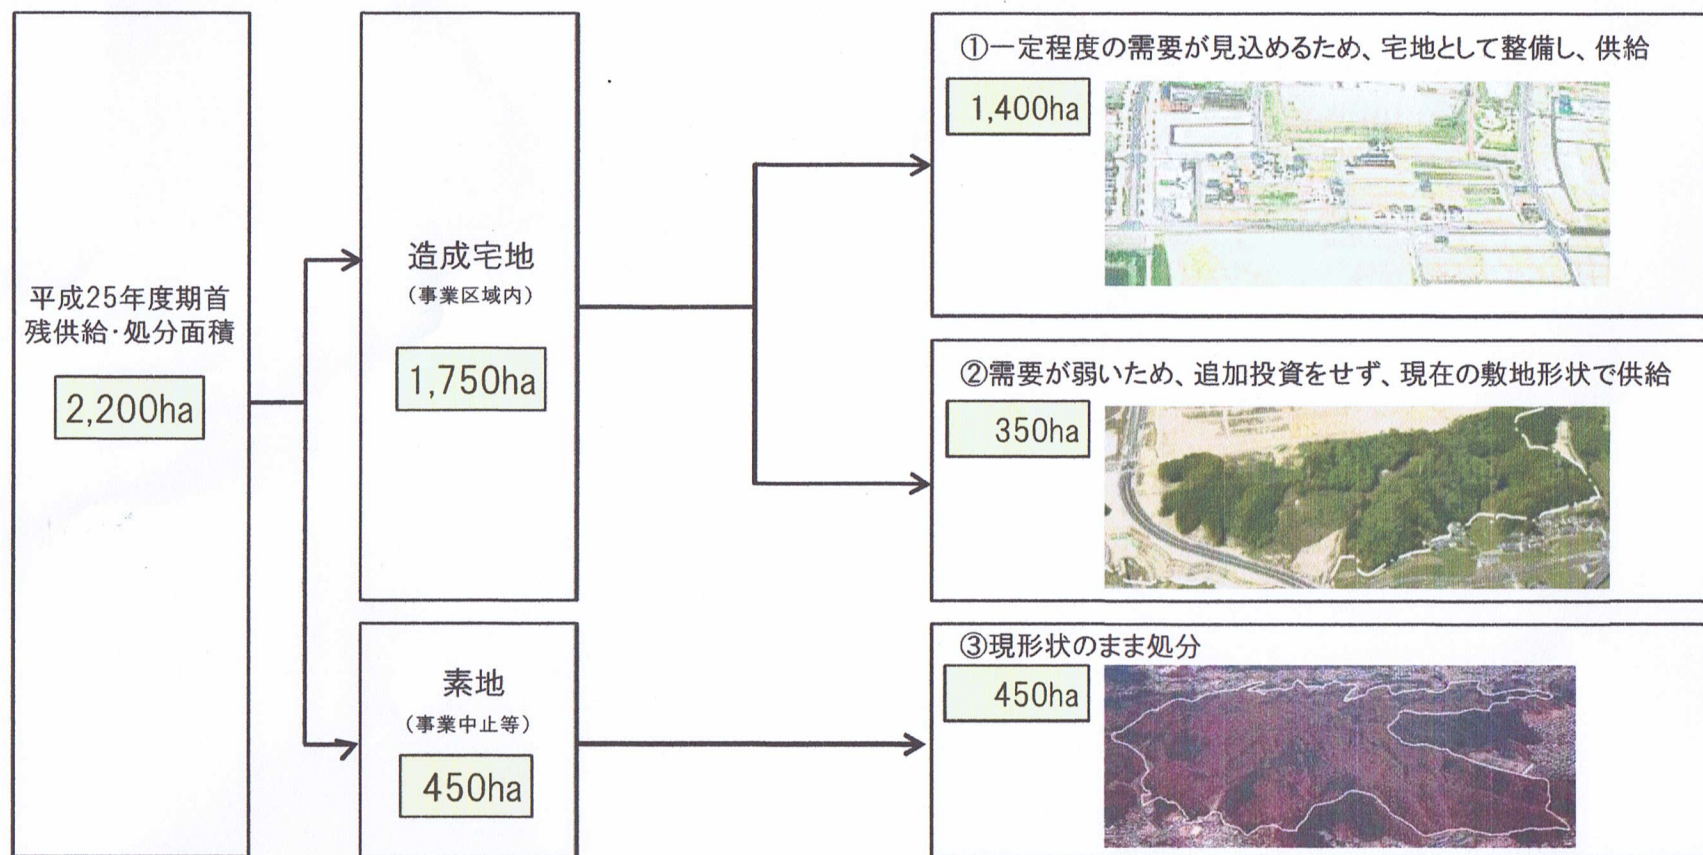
平成25年度期首
残供給·処分面積

2,200ha

造成宅地
（事業区域内）

1,750ha

素地
（事業中止等）

450ha

①一定程度の需要が見込めるため、宅地として整備し、供給

1,400ha

②需要が弱いため、追加投資をせず、現在の敷地形状で供給

350ha

③現形状のまま処分

450ha